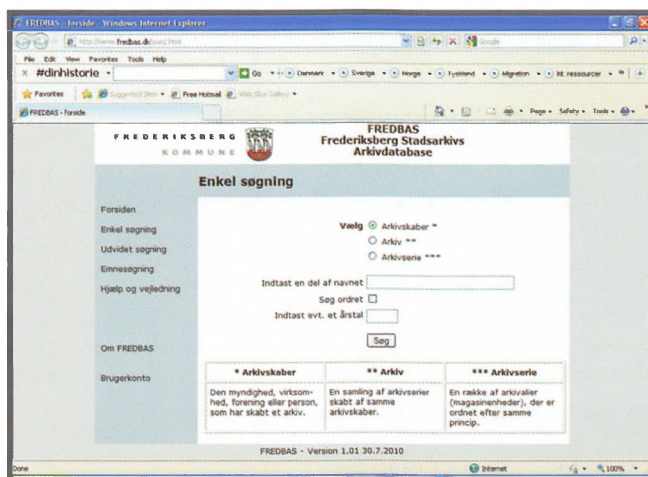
FREDBAS - forside - Windows Internet Explorer

http://www.fredbas.dk/soeg.html

Google

File Edit View Favorites Tools Help

#dinhistorie

Go · Danmark · Sverige · Norge · Tyskland · Migration · Int. ressourcer ·

Favorites Suggested Sites · Free Hotmail Web Slice Gallery ·

FREDBAS - forside

Page · Safety · Tools ·

FREDERIKSBERG KOMMUNE

FREDBAS
Frederiksberg Stadsarkivs
Arkivdatabase

Enkel søgning

Forsiden
Enkel søgning
Udvidet søgning
Emnesøgning
Hjælp og vejledning

Om FREDBAS

Brugerkonto

Vælg Arkivskaber *
Arkiv **
Arkivserie ***

Indtast en del af navnet
Søg ordret
Indtast evt. et årstal

Søg

| * Arkivskaber | ** Arkiv | *** Arkivserie |
|---|---|---|
| Den myndighed, virksomhed, forening eller person, som har skabt et arkiv. | En samling af arkivserier skabt af samme arkivskaber. | En række af arkivalier (magasinenheder), der er ordnet efter samme princip. |

FREDBAS - Version 1.01 30.7.2010

Done

Internet

100%